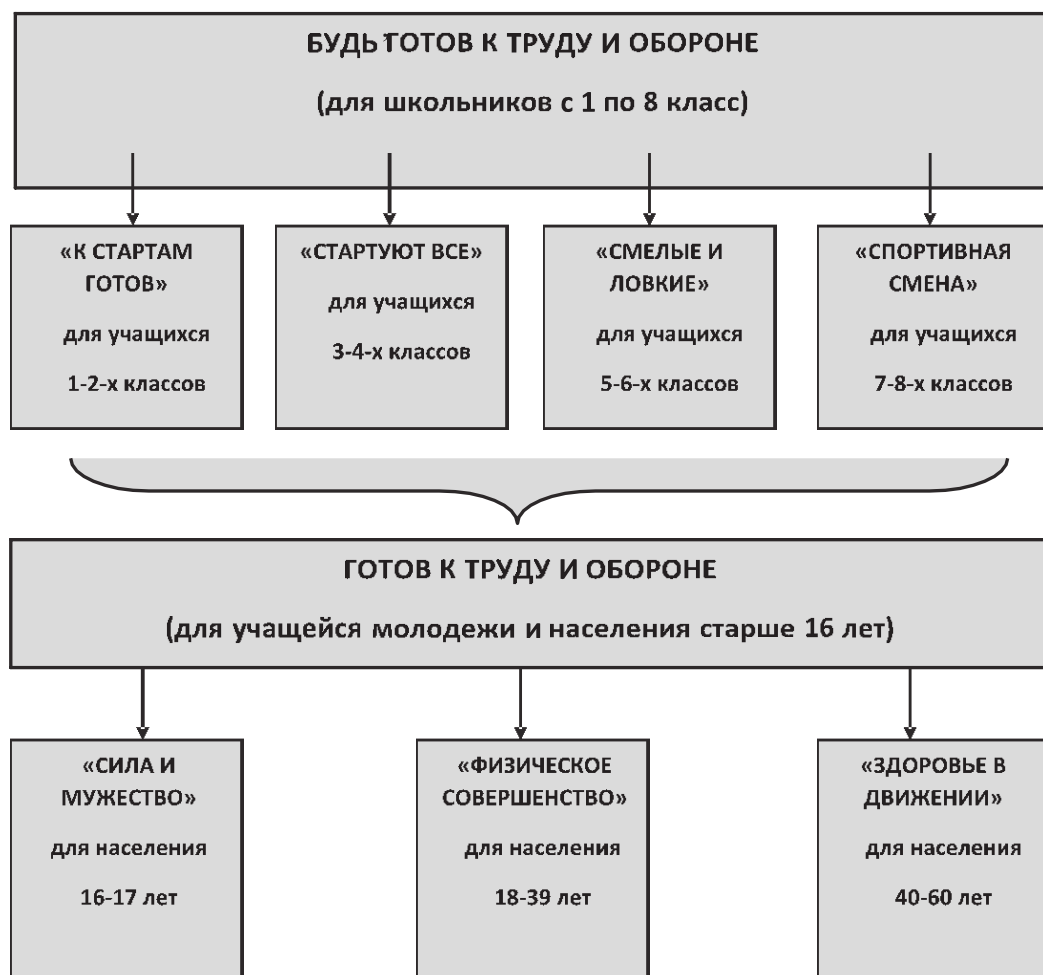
БУДЬ ГОТОВ К ТРУДУ И ОБОРОНЕ

(для школьников с 1 по 8 класс)

«К СТАРТАМ ГОТОВ»

для учащихся

1-2-х классов

«СТАРТУЮТ ВСЕ»

для учащихся

3-4-х классов

«СМЕЛЫЕ И ЛОВКИЕ»

для учащихся

5-6-х классов

«СПОРТИВНАЯ СМЕНА»

для учащихся

7-8-х классов

ГОТОВ К ТРУДУ И ОБОРОНЕ

(для учащейся молодежи и населения старше 16 лет)

«СИЛА И МУЖЕСТВО»

для населения

16-17 лет

«ФИЗИЧЕСКОЕ СОВЕРШЕНСТВО»

для населения

18-39 лет

«ЗДОРОВЬЕ В ДВИЖЕНИИ»

для населения

40-60 лет